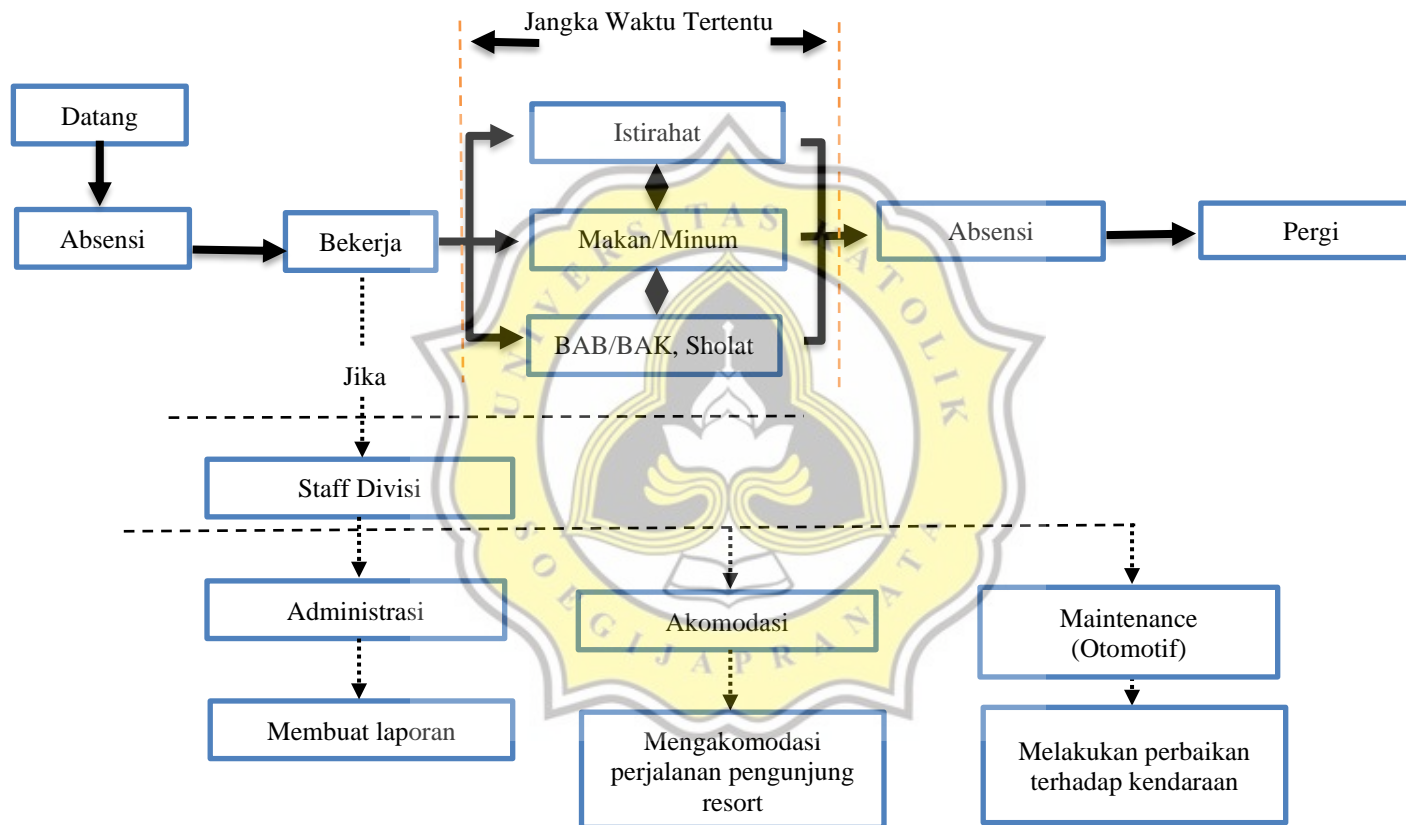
Jangka Waktu Tertentu

Datang

Absensi

Bekerja

Istirahat

Makan/Minum

BAB/BAK, Sholat

Absensi

Pergi

Jika

Staff Divisi

Administrasi

Membuat laporan

Akomodasi

Mengakomodasi perjalanan pengunjung resort

Maintenance (Otomotif)

Melakukan perbaikan terhadap kendaraan

UNIVERSITAS KATOLIK SOEGIJAPRANATA